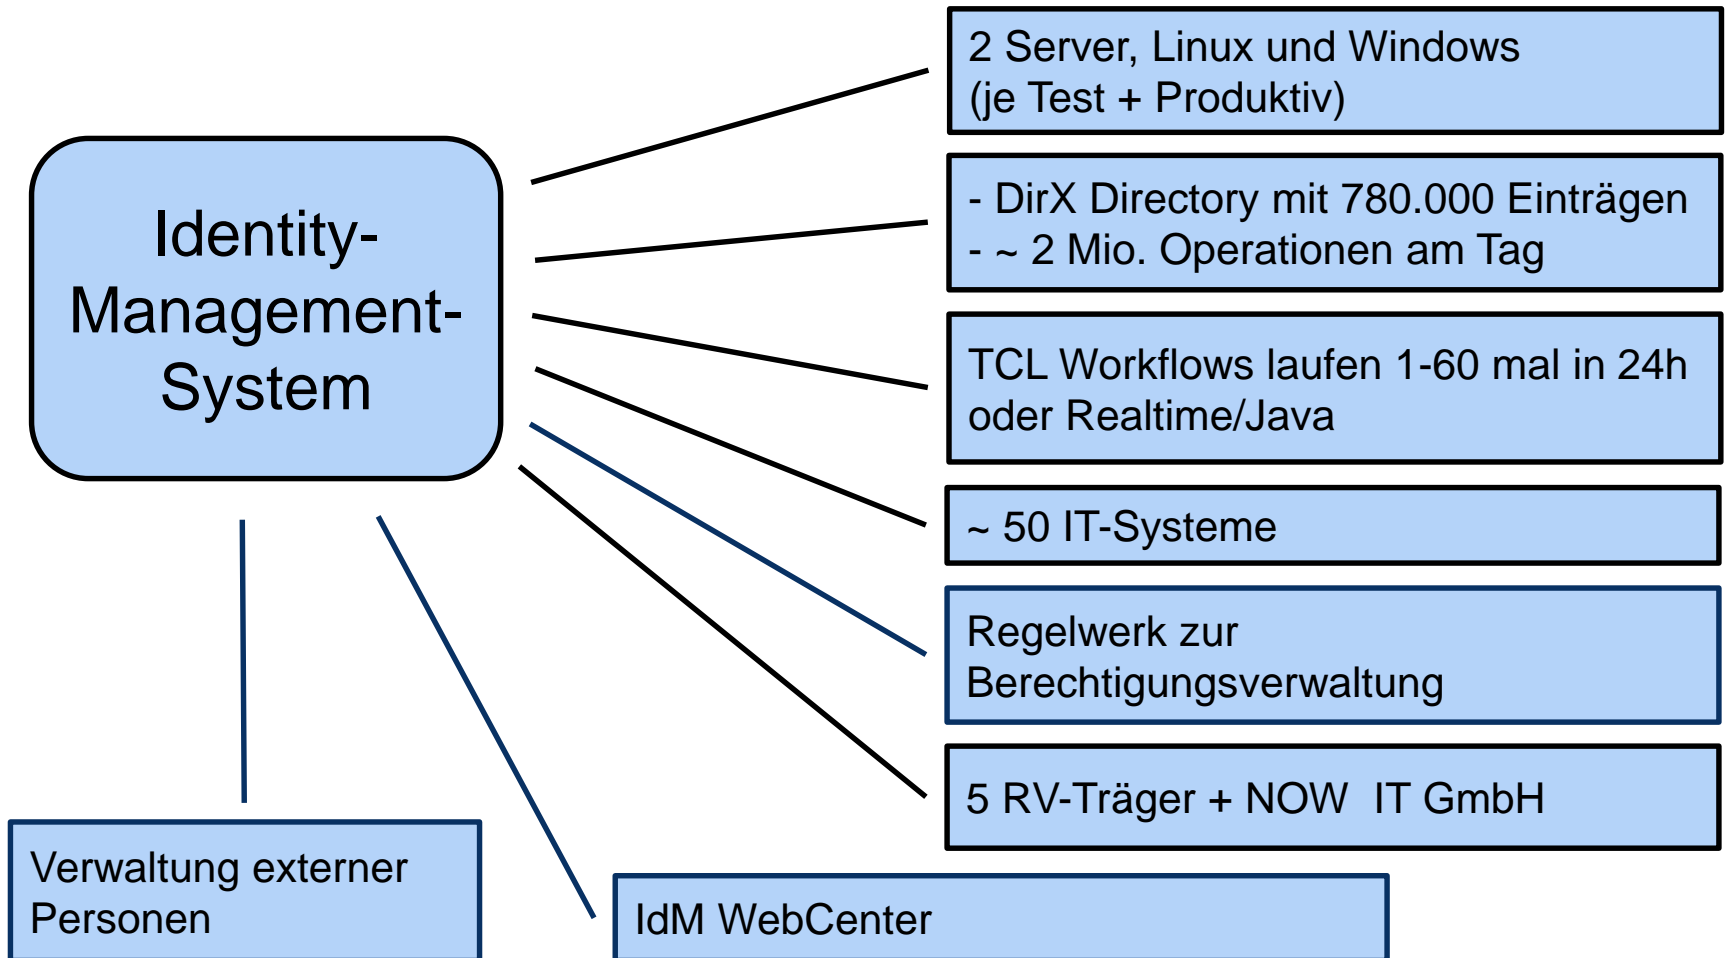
Identity-Management-System

2 Server, Linux und Windows
(je Test + Produktiv)

- DirX Directory mit 780.000 Einträgen
- ~ 2 Mio. Operationen am Tag

TCL Workflows laufen 1-60 mal in 24h oder Realtime/Java

~ 50 IT-Systeme

Regelwerk zur Berechtigungsverwaltung

5 RV-Träger + NOW IT GmbH

Verwaltung externer Personen

IdM WebCenter